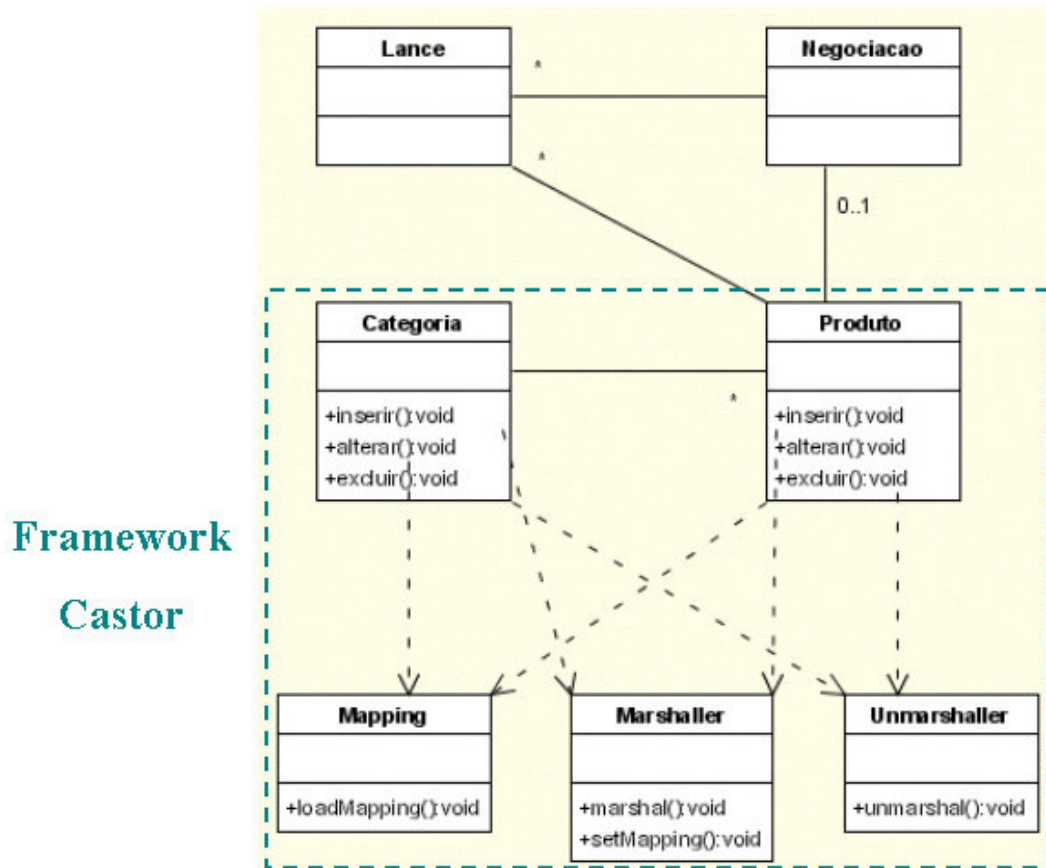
Lance

*

Negociacao

*

0..1

Framework

Castor

Categoria

+inserir():void
+alterar():void
+excluir():void

*

Produto

+inserir():void
+alterar():void
+excluir():void

Mapping

+loadMapping():void

Marshaller

+marshal():void
+setMapping():void

Unmarshaller

+unmarshal():void